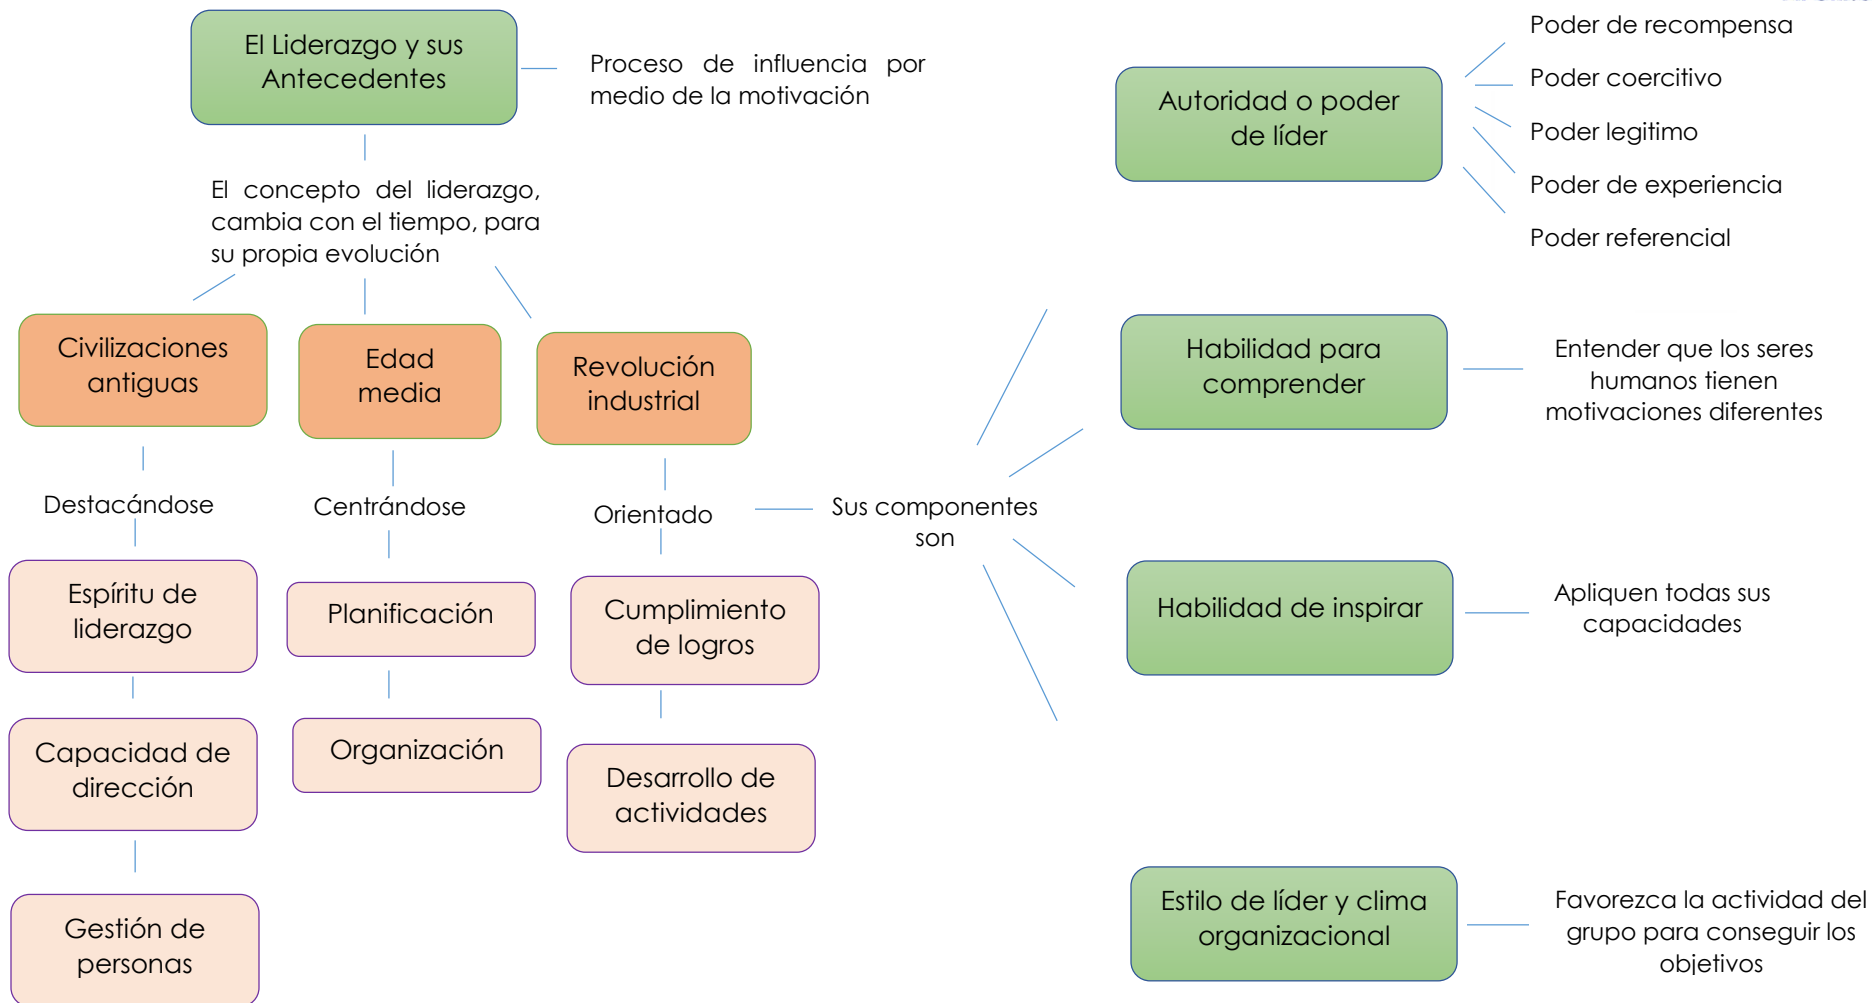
El Liderazgo y sus Antecedentes

Proceso de influencia por medio de la motivación

El concepto del liderazgo, cambia con el tiempo, para su propia evolución

Civilizaciones antiguas

Edad media

Revolución industrial

Destacándose

Centrándose

Orientado

Espíritu de liderazgo

Capacidad de dirección

Gestión de personas

Planificación

Organización

Cumplimiento de logros

Desarrollo de actividades

Sus componentes son

Autoridad o poder de líder

Poder de recompensa

Poder coercitivo

Poder legitimo

Poder de experiencia

Poder referencial

Habilidad para comprender

Entender que los seres humanos tienen motivaciones diferentes

Habilidad de inspirar

Apliquen todas sus capacidades

Estilo de líder y clima organizacional

Favorezca la actividad del grupo para conseguir los objetivos